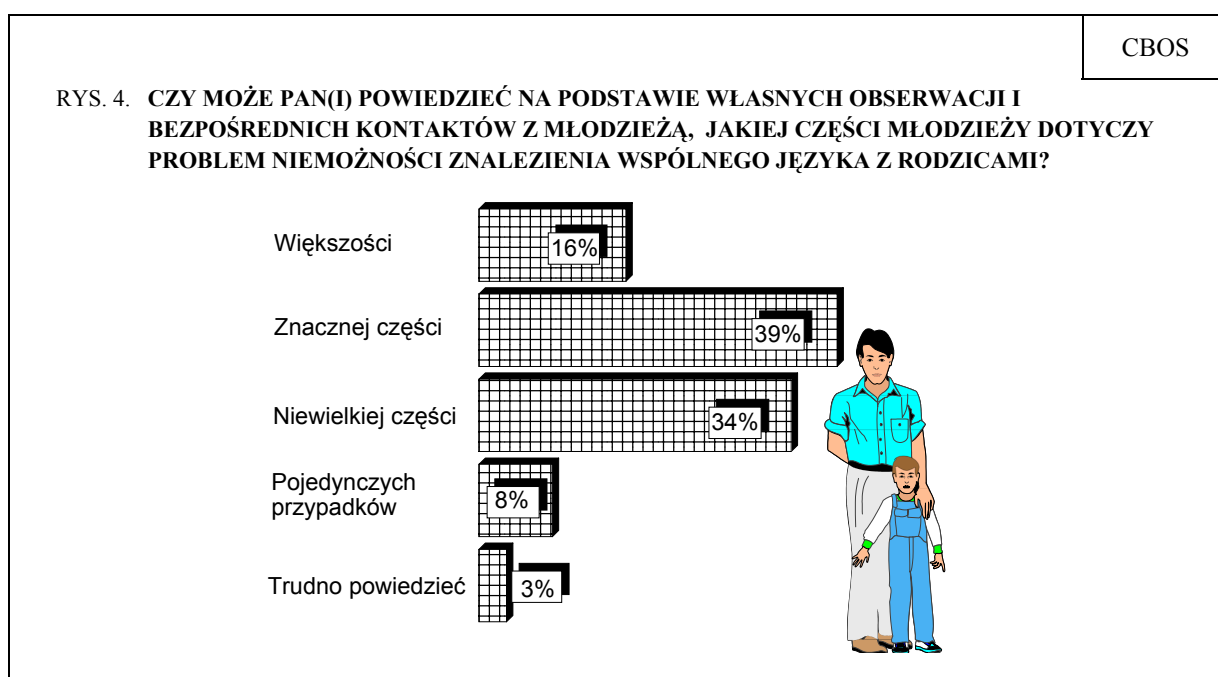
CBOS

RYS. 4. **CZY MOŻE PAN(I) POWIEDZIEĆ NA PODSTAWIE WŁASNYCH OBSERWACJI I BEZPOŚREDNICH KONTAKTÓW Z MŁODZIEŻĄ, JAKIEJ CZĘŚCI MŁODZIEŻY DOTYCZY PROBLEM NIEMOŻNOŚCI ZNALEZIENIA WSPÓLNEGO JĘZYKA Z RODZICAMI?**

Większości 16%

Znacznej części 39%

Niewielkiej części 34%

Pojedynczych przypadków 8%

Trudno powiedzieć 3%